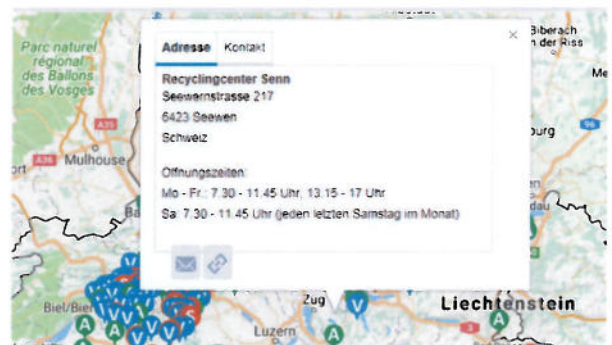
Parc naturel régional des Ballons des Vosges

A35

A36 Mulhouse

Biberach an der Riss

Me

96

burg

Adresse Kontakt

×

Recyclingcenter Senn

Seewernstrasse 217

6423 Seewen

Schweiz

Öffnungszeiten

Mo - Fr.: 7.30 - 11.45 Uhr, 13.15 - 17 Uhr

Sa: 7.30 - 11.45 Uhr (jeden letzten Samstag im Monat)

Biel/Bienne

Zug

Luzern

Liechtenstein